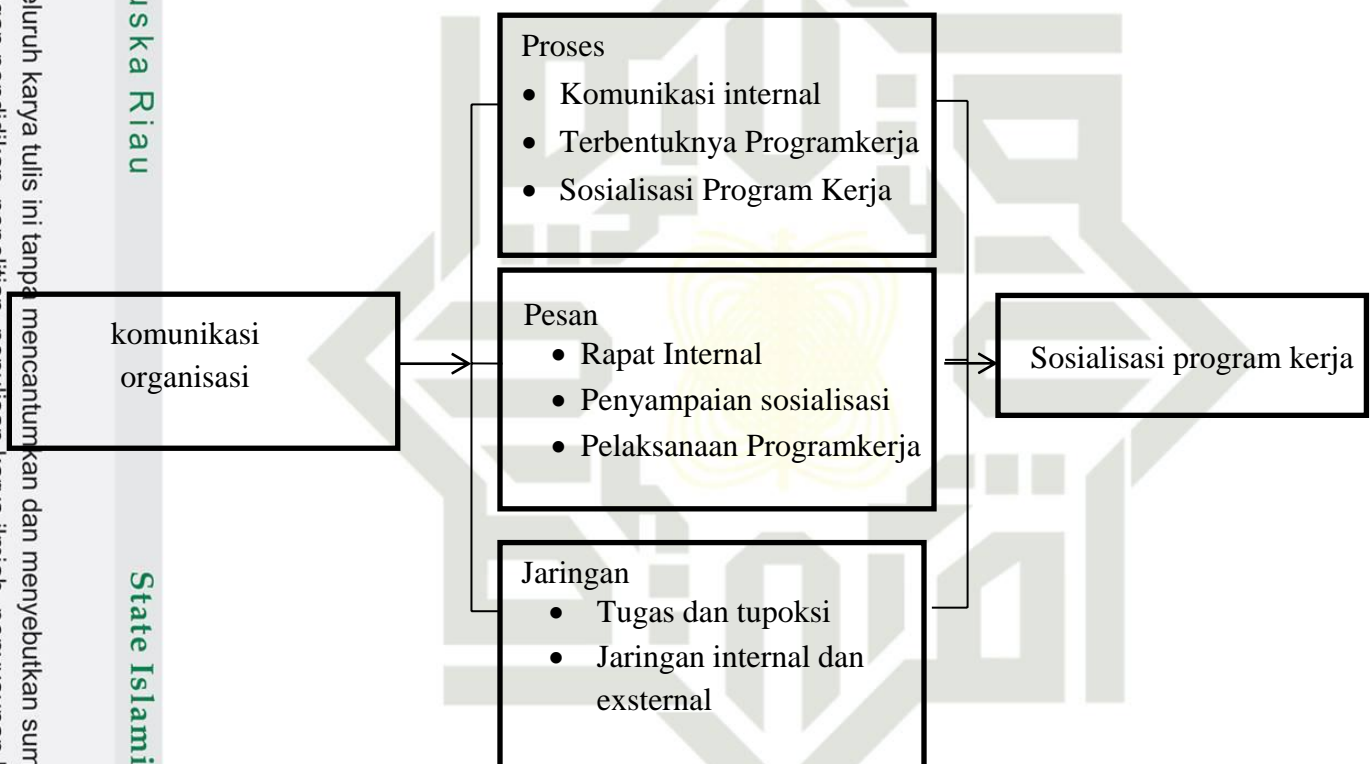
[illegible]uska Riau

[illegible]eluruh karya tulis ini tanpa mencantumkan dan menyebutkan sum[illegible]

State Islami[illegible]

Proses
- Komunikasi internal
- Terbentuknya Programkerja
- Sosialisasi Program Kerja

komunikasi organisasi

Pesan
- Rapat Internal
- Penyampaian sosialisasi
- Pelaksanaan Programkerja

Sosialisasi program kerja

Jaringan
- Tugas dan tupoksi
- Jaringan internal dan exsternal